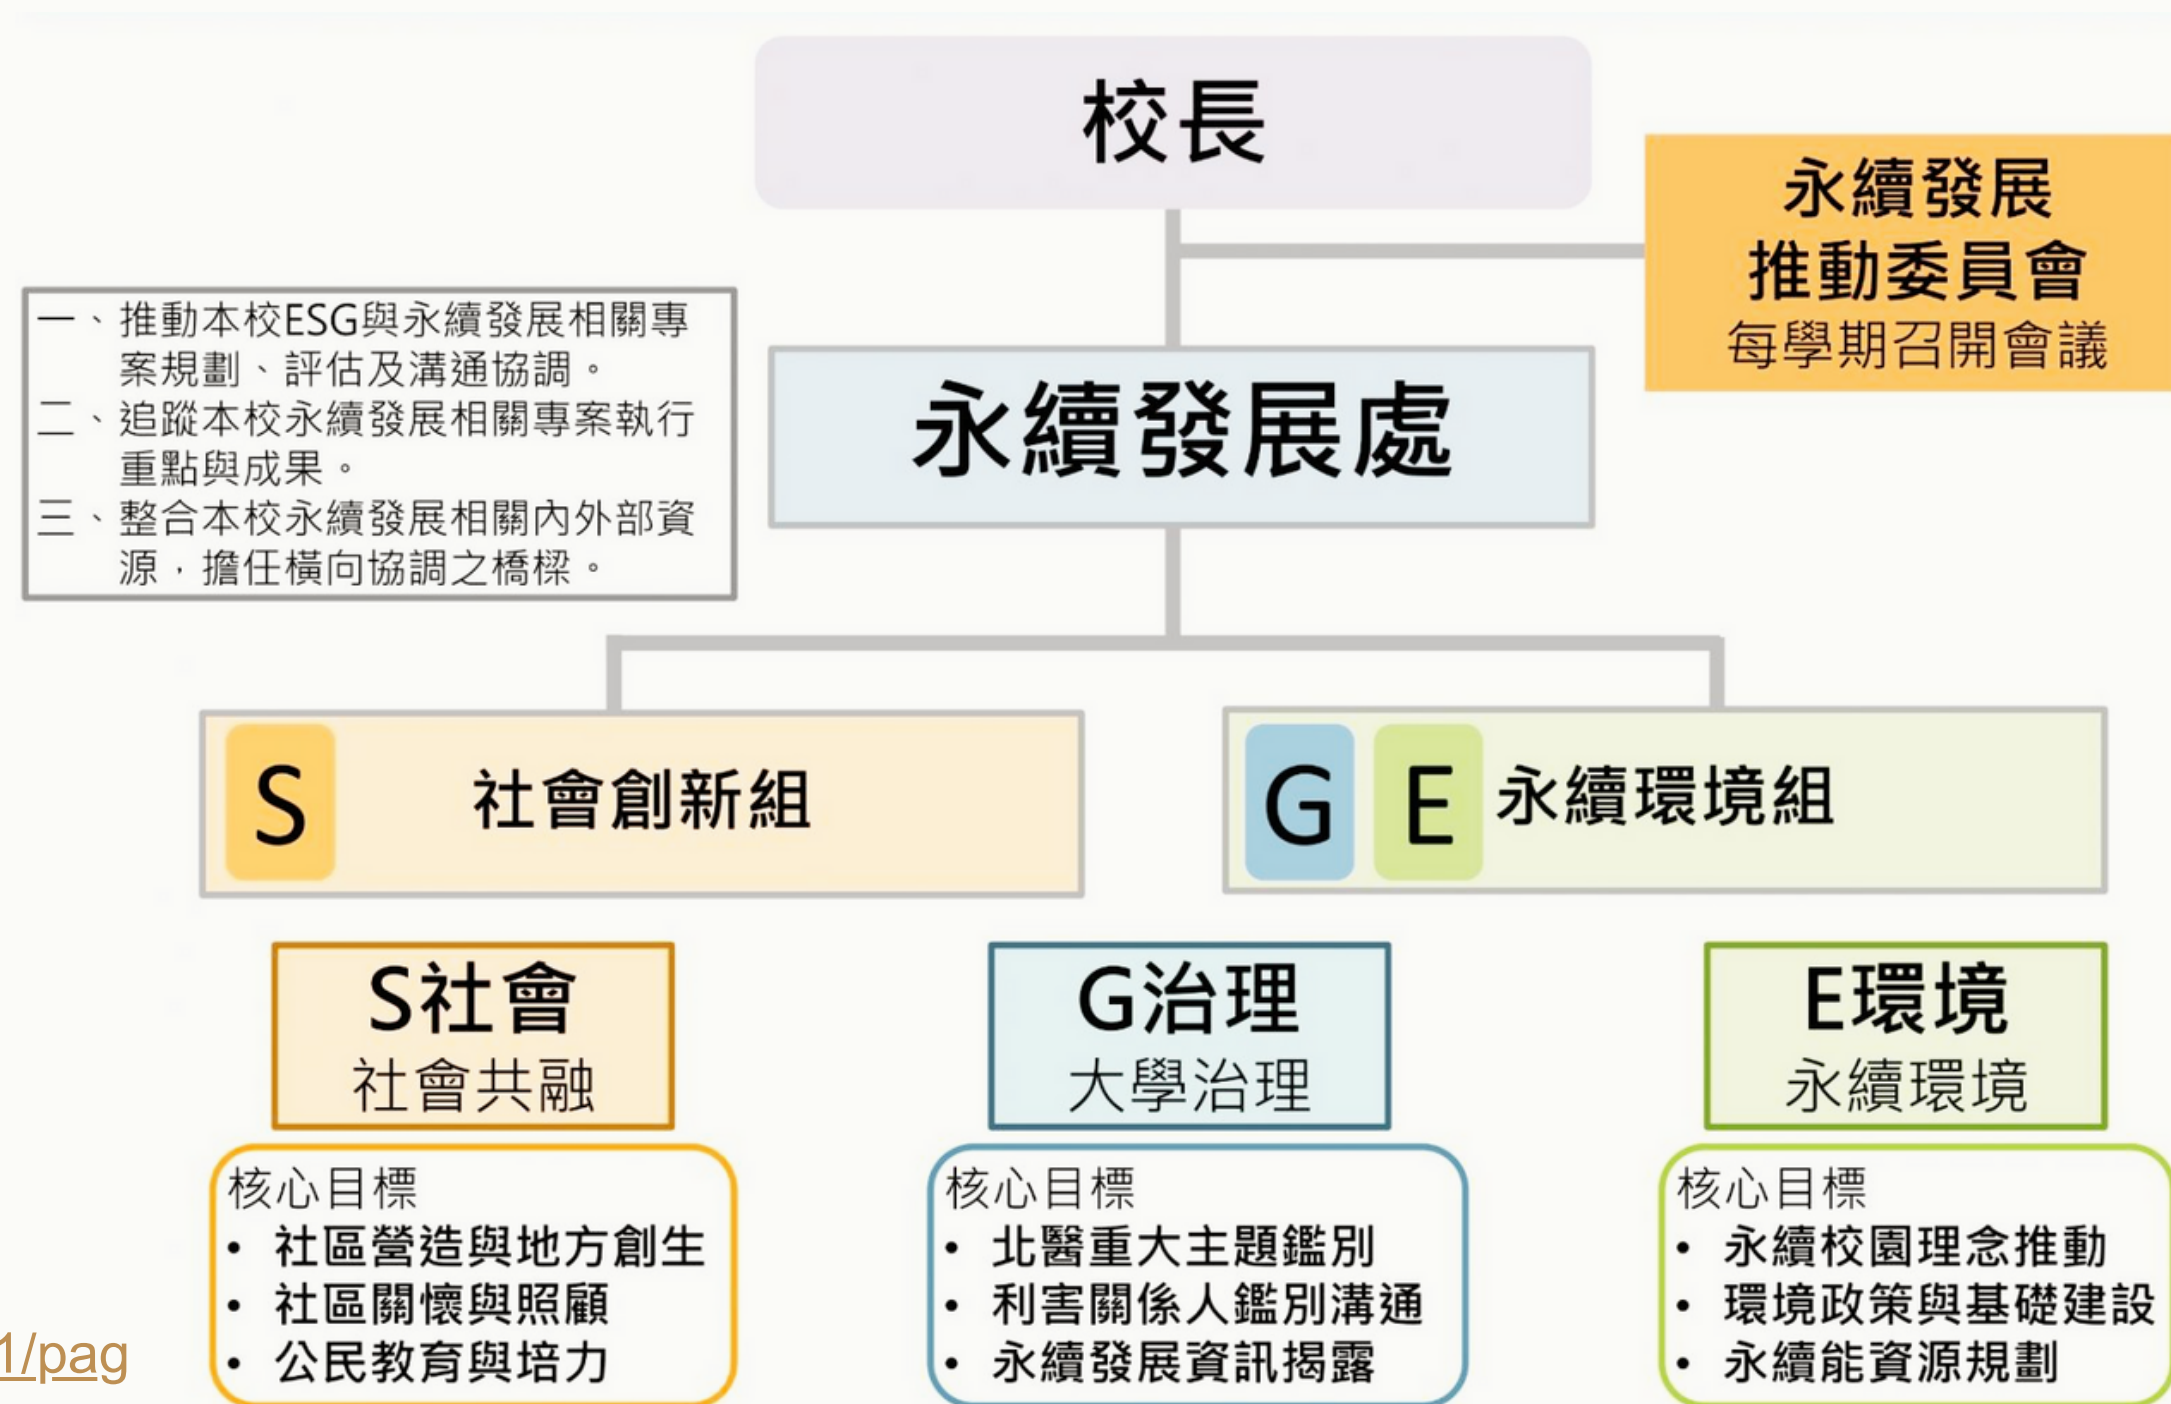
校長

永續發展
推動委員會
每學期召開會議

一、推動本校ESG與永續發展相關專案規劃、評估及溝通協調。
二、追蹤本校永續發展相關專案執行重點與成果。
三、整合本校永續發展相關內外部資源，擔任橫向協調之橋樑。

永續發展處

S 社會創新組

G E 永續環境組

S社會
社會共融

核心目標
• 社區營造與地方創生
• 社區關懷與照顧
• 公民教育與培力

G治理
大學治理

核心目標
• 北醫重大主題鑑別
• 利害關係人鑑別溝通
• 永續發展資訊揭露

E環境
永續環境

核心目標
• 永續校園理念推動
• 環境政策與基礎建設
• 永續能資源規劃

1/pag